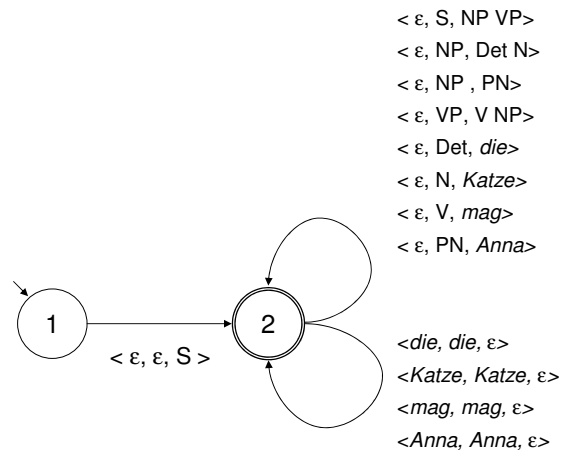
< ε, S, NP VP>
< ε, NP, Det N>
< ε, NP , PN>
< ε, VP, V NP>
< ε, Det, *die*>
< ε, N, *Katze*>
< ε, V, *mag*>
< ε, PN, *Anna*>

1

2

< ε, ε, S >

<*die, die,* ε>
<*Katze, Katze,* ε>
<*mag, mag,* ε>
<*Anna, Anna,* ε>